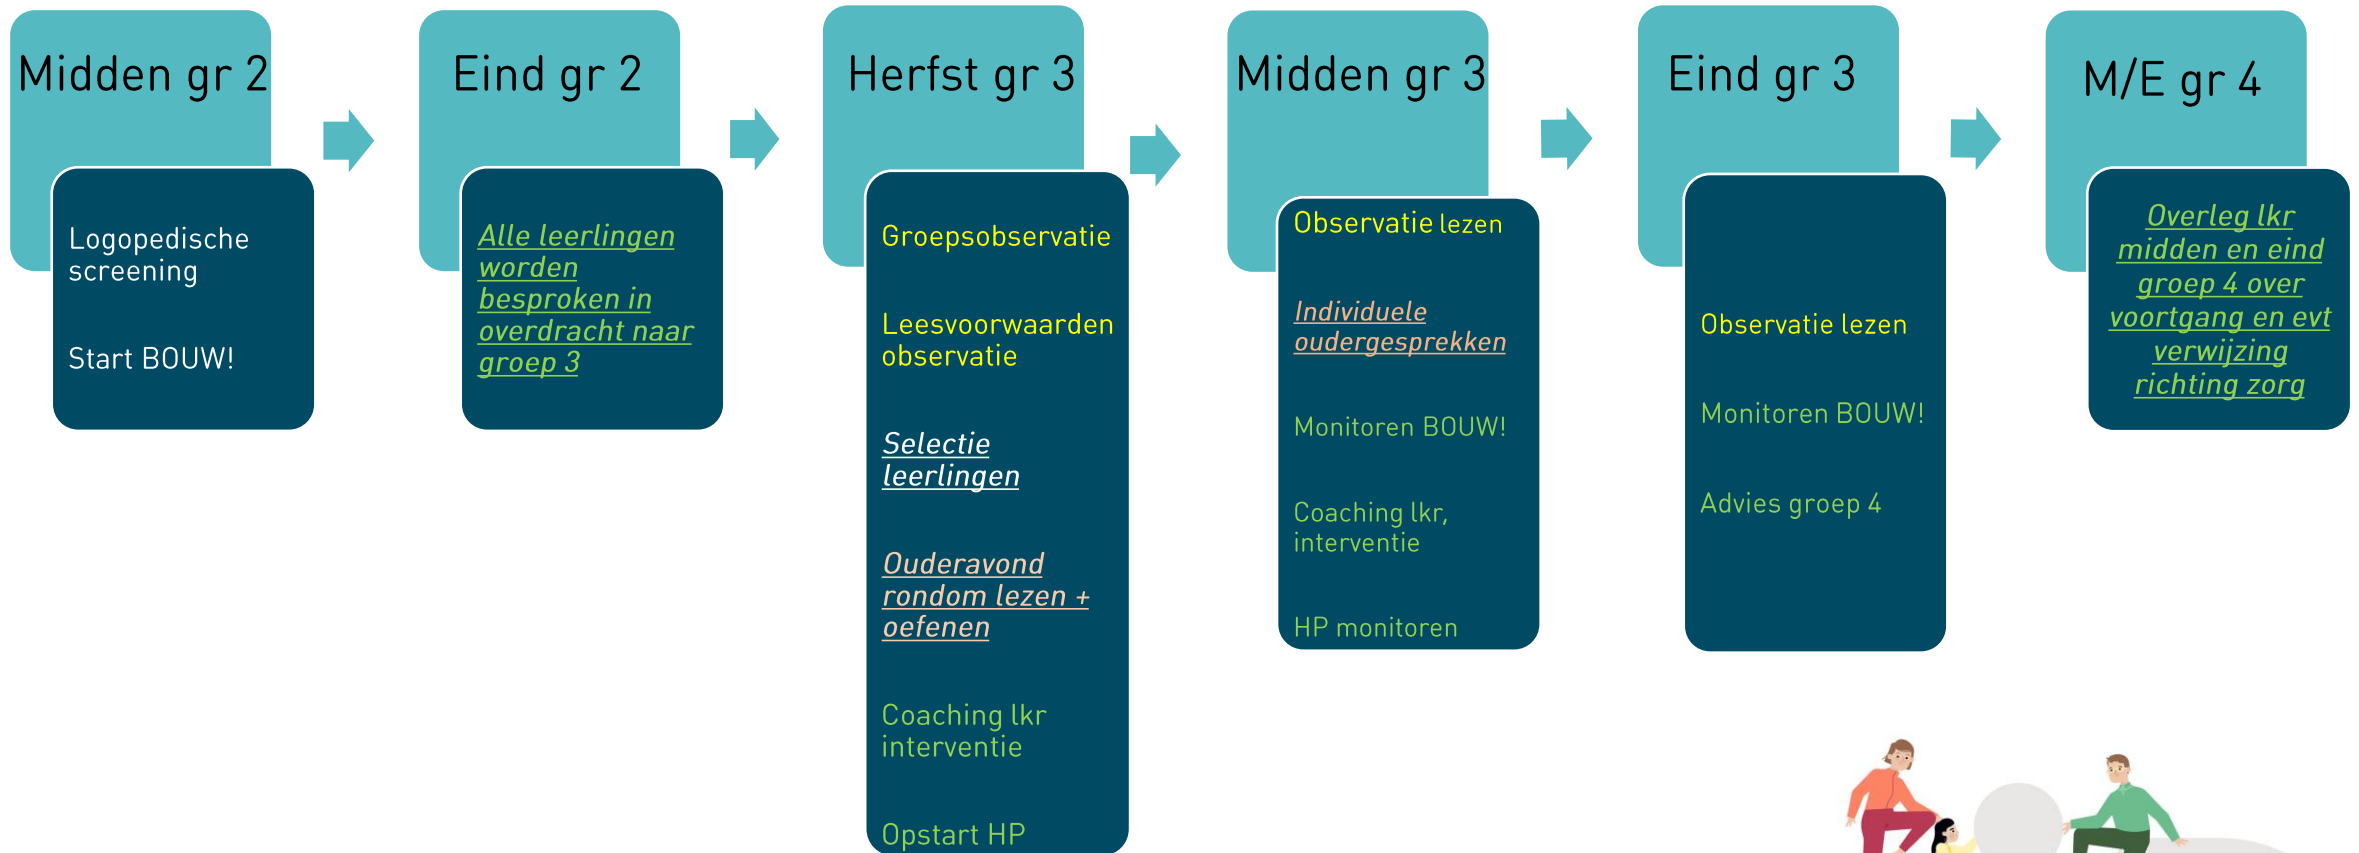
Midden gr 2

Logopedische screening

Start BOUW!

Eind gr 2

Alle leerlingen worden besproken in overdracht naar groep 3

Herfst gr 3

Groepsobservatie

Leesvoorwaarden observatie

Selectie leerlingen

Ouderavond rondom lezen + oefenen

Coaching lkr interventie

Opstart HP

Midden gr 3

Observatie lezen

Individuele oudergesprekken

Monitoren BOUW!

Coaching lkr, interventie

HP monitoren

Eind gr 3

Observatie lezen

Monitoren BOUW!

Advies groep 4

M/E gr 4

Overleg lkr midden en eind groep 4 over voortgang en evt verwijzing richting zorg